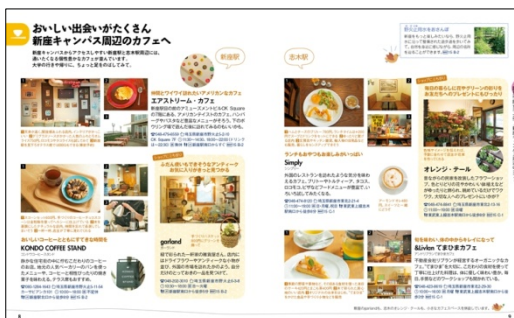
おいしい出会いがたくさん
新座キャンパス周辺のカフェへ

新座キャンパスからアクセスしやすい新座駅と志木駅周辺には、
個性豊かなカフェが集まっています。
大学の行き帰りに、ちょっと寄ってみませんか。

新座駅

志木駅

エアストリーム・カフェ

KONDO COFFEE STAND

garland

Simply

オレンジ・テール

&livlan てまりま カフェ

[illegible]

8

9